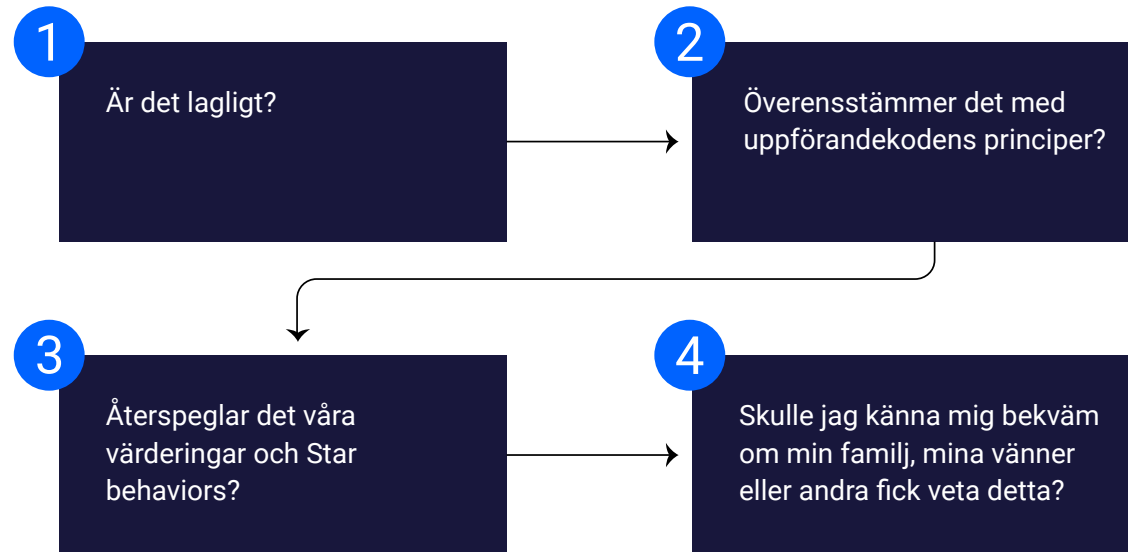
1

Är det lagligt?

2

Överensstämmer det med uppförandekodens principer?

3

Återspeglar det våra värderingar och Star behaviors?

4

Skulle jag känna mig bekväm om min familj, mina vänner eller andra fick veta detta?